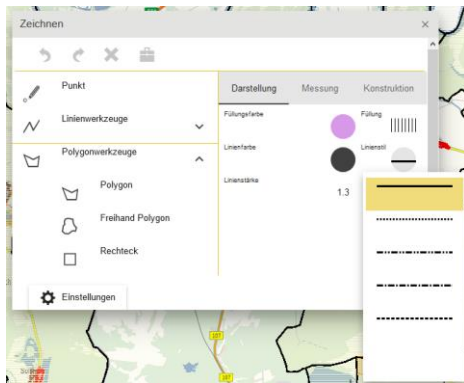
Zeichnen

×

Punkt

Linienwerkzeuge

Polygonwerkzeuge

Polygon

Freihand Polygon

Rechteck

Darstellung

Messung

Konstruktion

Füllungsfarbe

Füllung

Linienfarbe

Linienstil

Linienstärke

1.3

Einstellungen